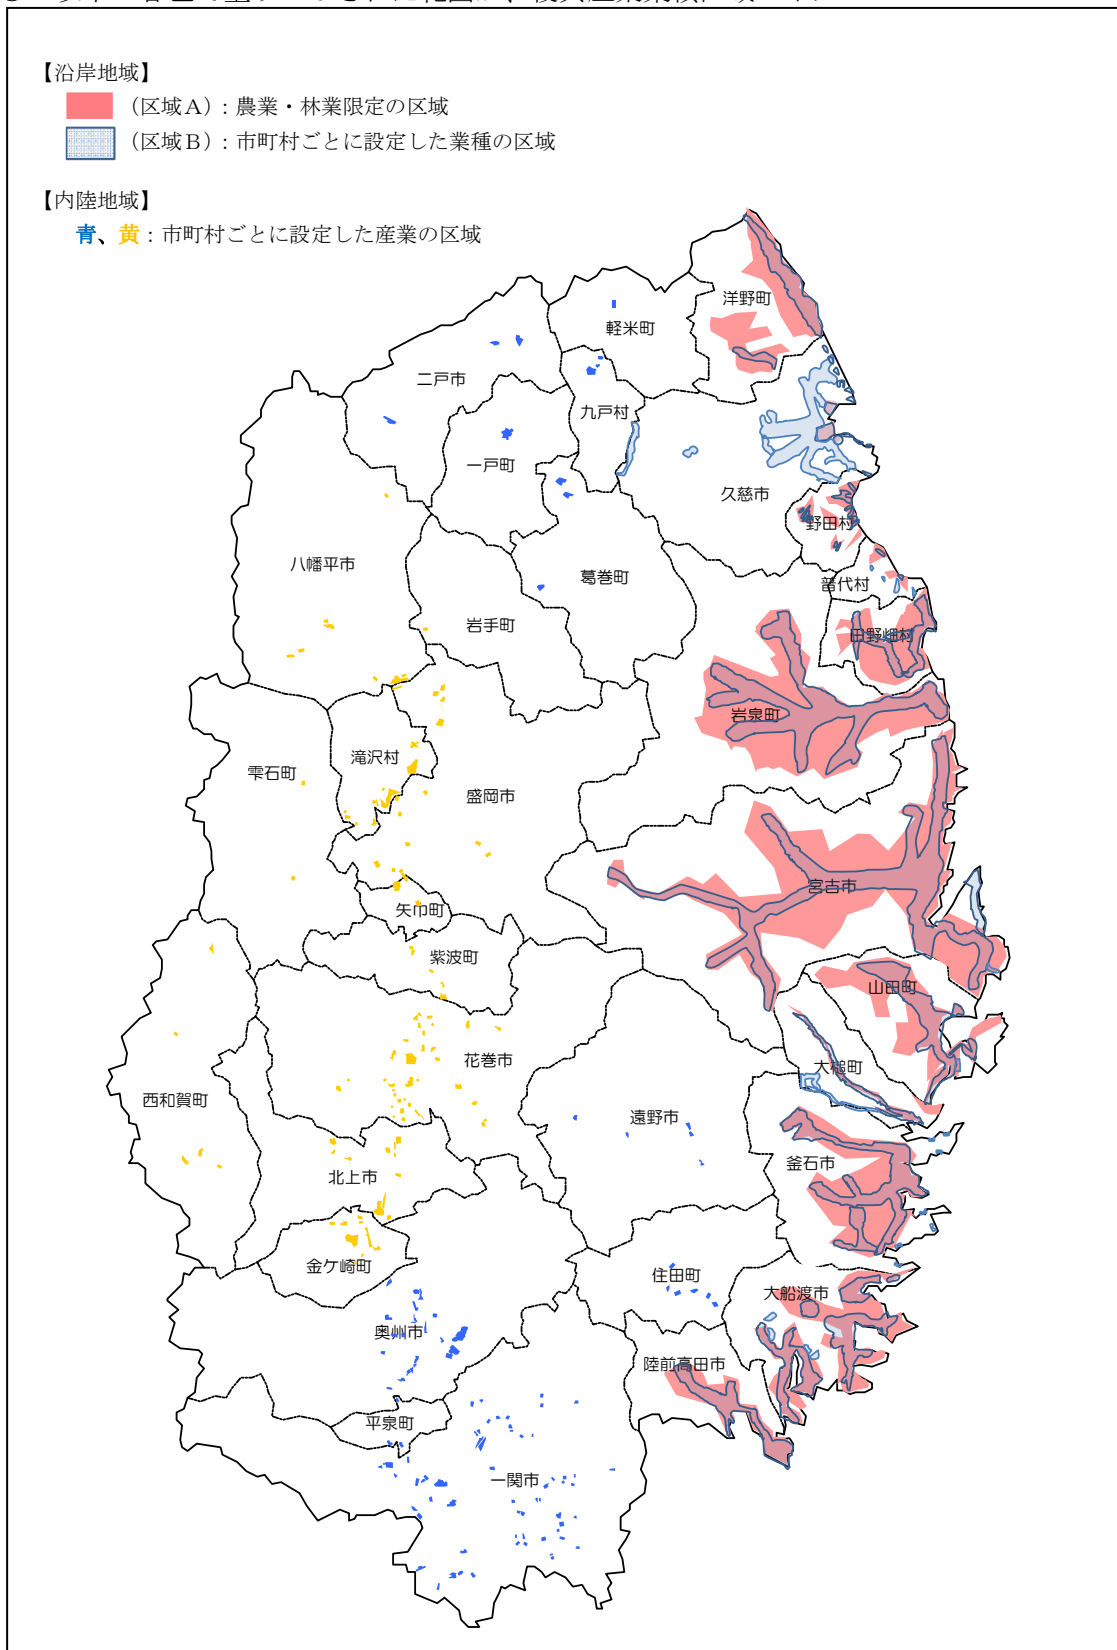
【沿岸地域】
（区域Ａ）：農業・林業限定の区域
（区域Ｂ）：市町村ごとに設定した業種の区域

【内陸地域】
青、黄：市町村ごとに設定した産業の区域

洋野町
軽米町
二戸市
九戸村
一戸町
久慈市
野田村
八幡平市
葛巻町
普代村
岩手町
田野畑村
岩泉町
雫石町
滝沢村
盛岡市
宮古市
矢巾町
紫波町
山田町
花巻市
大槌町
西和賀町
遠野市
北上市
釜石市
金ケ崎町
住田町
大船渡市
奥州市
陸前高田市
平泉町
一関市